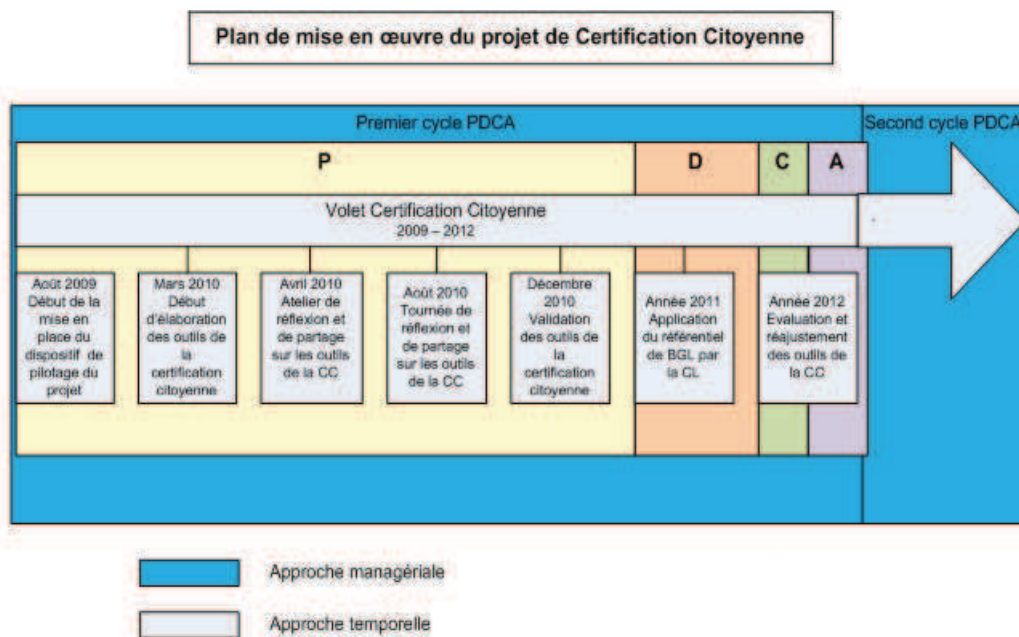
Plan de mise en œuvre du projet de Certification Citoyenne

Premier cycle PDCA

Second cycle PDCA

P

D

C

A

Volet Certification Citoyenne
2009 – 2012

Août 2009 Début de la mise en place du dispositif de pilotage du projet

Mars 2010 Début d'élaboration des outils de la certification citoyenne

Avril 2010 Atelier de réflexion et de partage sur les outils de la CC

Août 2010 Tournée de réflexion et de partage sur les outils de la CC

Décembre 2010 Validation des outils de la certification citoyenne

Année 2011 Application du référentiel de BGL par la CL

Année 2012 Evaluation et réajustement des outils de la CC

Approche managériale

Approche temporelle